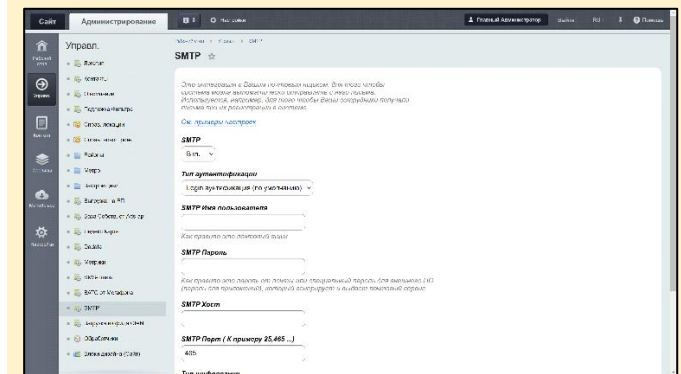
Сайт Администрирование

Полный Администратор Выйти RU Помощь

Управл.

SMTP

Это интеграция с Gmail и почтовым сервисом. Для того чтобы система могла выполнять email отправку с вашего адреса. Используется, например, для того чтобы Gmail сохранял получатели письма при их регистрации в системе.

См. примеры настроек

SMTP
Вкл.

Тип аутентификации
Login аутентификация (по умолчанию)

SMTP Имя пользователя

Как правило это почтовый ящик

SMTP Пароль

Как правило это пароль от почты или специальный пароль для внешних ПО (пароль для приложений), который генерирует и выдает почтовый сервис

SMTP Хост

SMTP Порт ( К примеру 25,465 ...)
465

Тип шифрования